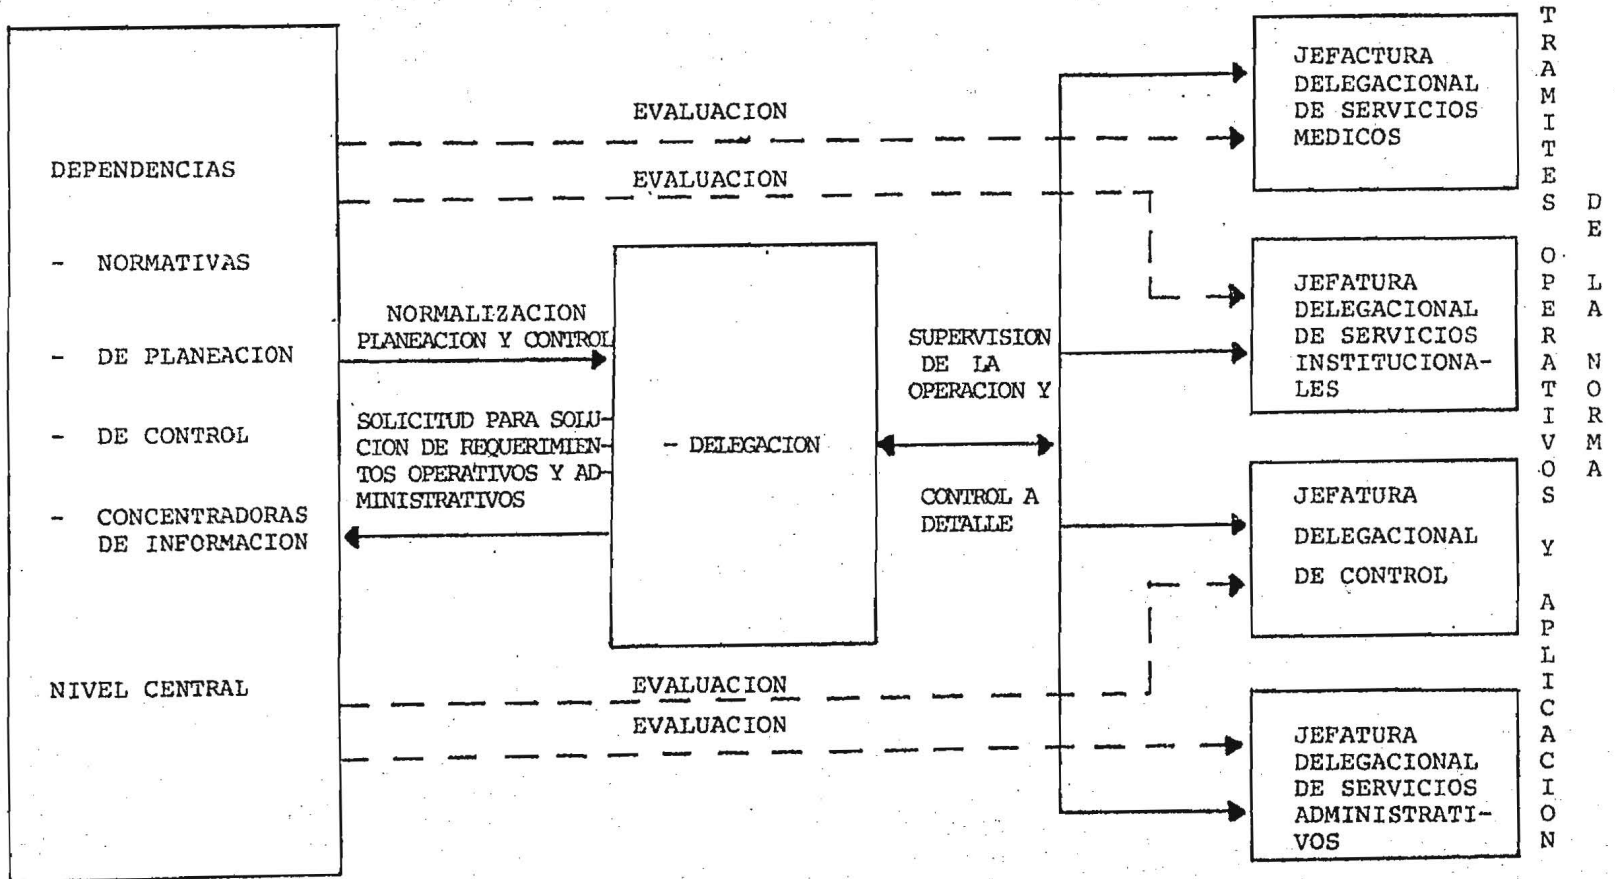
DEPENDENCIAS

- NORMATIVAS

- DE PLANEACION

- DE CONTROL

- CONCENTRADORAS DE INFORMACION

NIVEL CENTRAL

EVALUACION

EVALUACION

NORMALIZACION PLANEACION Y CONTROL

SOLICITUD PARA SOLUCION DE REQUERIMIENTOS OPERATIVOS Y ADMINISTRATIVOS

- DELEGACION

SUPERVISION DE LA OPERACION Y

CONTROL A DETALLE

EVALUACION

EVALUACION

JEFACTURA DELEGACIONAL DE SERVICIOS MEDICOS

JEFATURA DELEGACIONAL DE SERVICIOS INSTITUCIONALES

JEFATURA DELEGACIONAL DE CONTROL

JEFATURA DELEGACIONAL DE SERVICIOS ADMINISTRATIVOS

TRAMITES OPERATIVOS Y APLICACION

DE LA NORMA